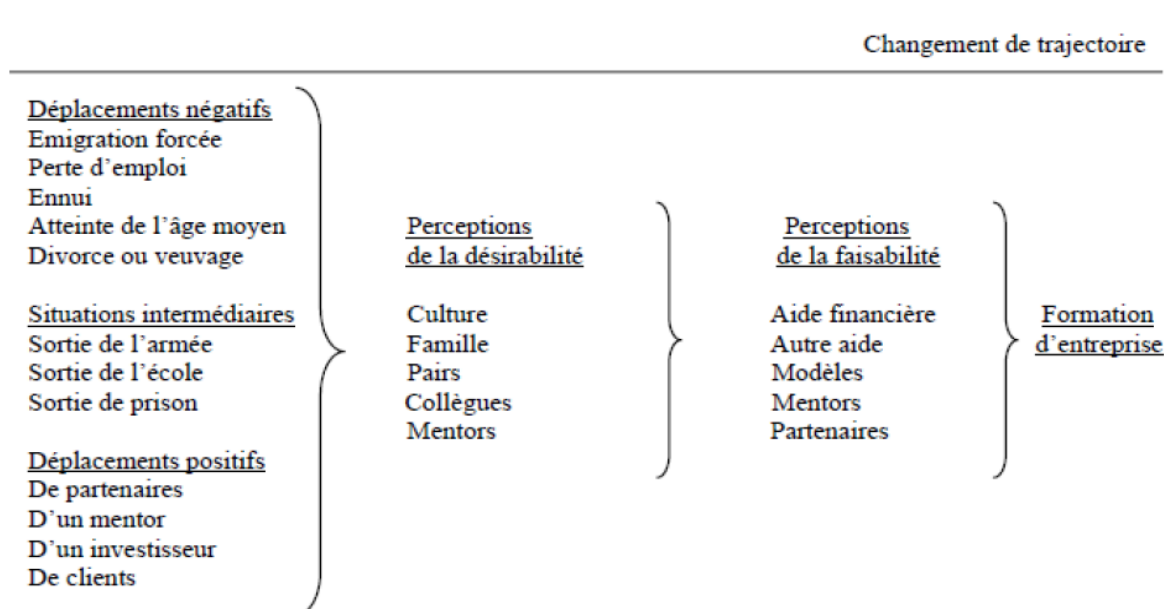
Changement de trajectoire

Déplacements négatifs
Emigration forcée
Perte d'emploi
Ennui
Atteinte de l'âge moyen
Divorce ou veuvage

Situations intermédiaires
Sortie de l'armée
Sortie de l'école
Sortie de prison

Déplacements positifs
De partenaires
D'un mentor
D'un investisseur
De clients

Perceptions de la désirabilité

Culture
Famille
Pairs
Collègues
Mentors

Perceptions de la faisabilité

Aide financière
Autre aide
Modèles
Mentors
Partenaires

Formation d'entreprise